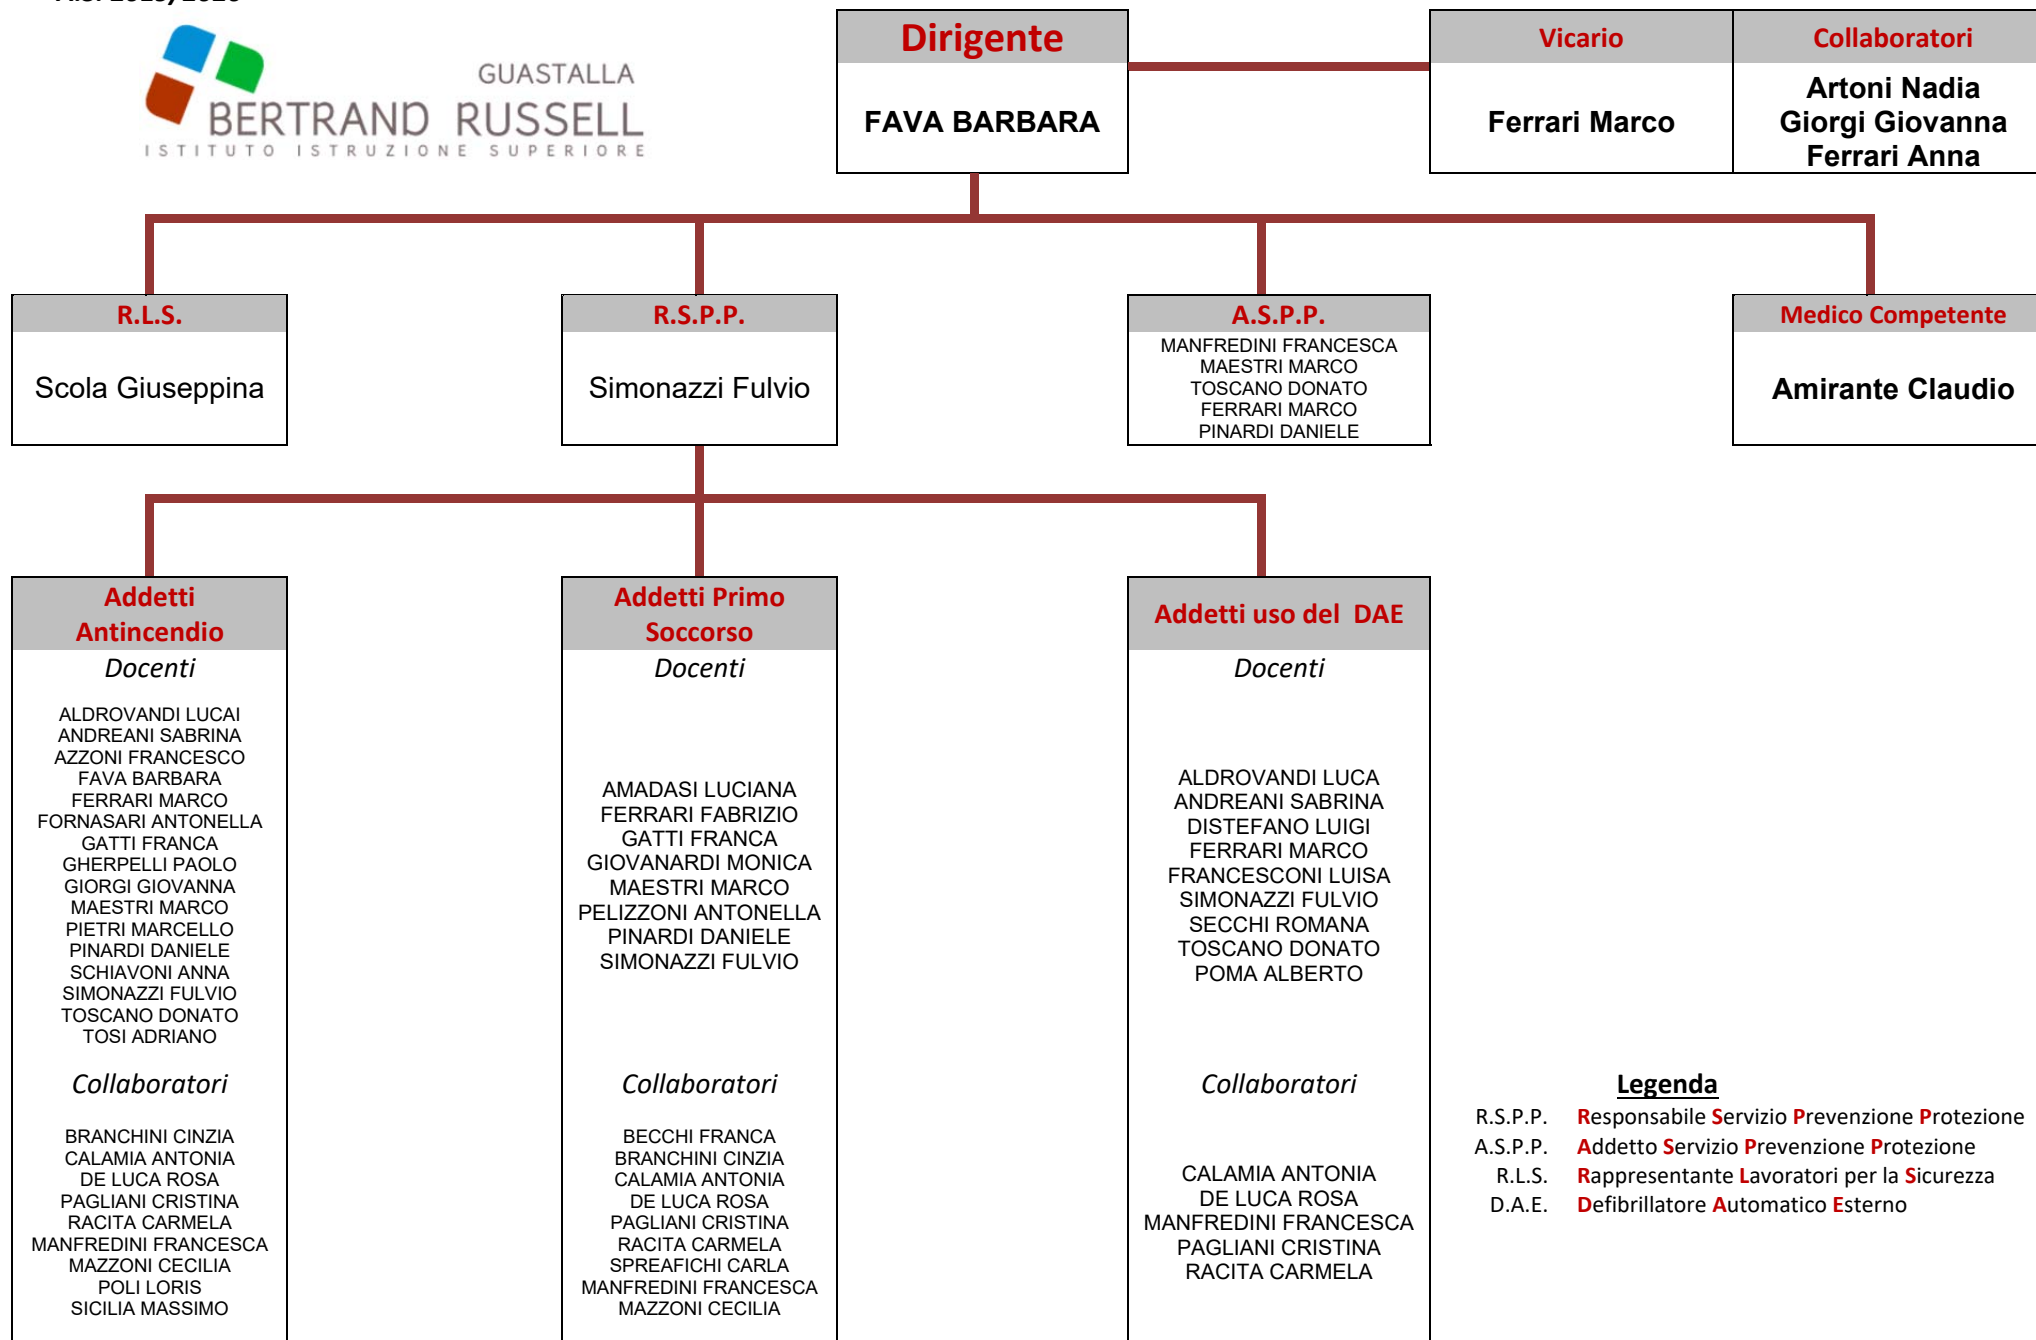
GUASTALLA
BERTRAND RUSSELL
ISTITUTO ISTRUZIONE SUPERIORE

Dirigente
FAVA BARBARA

Vicario
Ferrari Marco

Collaboratori
Artoni Nadia
Giorgi Giovanna
Ferrari Anna

R.L.S.
Scola Giuseppina

R.S.P.P.
Simonazzi Fulvio

A.S.P.P.
MANFREDINI FRANCESCA
MAESTRI MARCO
TOSCANO DONATO
FERRARI MARCO
PINARDI DANIELE

Medico Competente
Amirante Claudio

Addetti Antincendio
Docenti
ALDROVANDI LUCAI
ANDREANI SABRINA
AZZONI FRANCESCO
FAVA BARBARA
FERRARI MARCO
FORNASARI ANTONELLA
GATTI FRANCA
GHERPELLI PAOLO
GIORGI GIOVANNA
MAESTRI MARCO
PIETRI MARCELLO
PINARDI DANIELE
SCHIAVONI ANNA
SIMONAZZI FULVIO
TOSCANO DONATO
TOSI ADRIANO
Collaboratori
BRANCHINI CINZIA
CALAMIA ANTONIA
DE LUCA ROSA
PAGLIANI CRISTINA
RACITA CARMELA
MANFREDINI FRANCESCA
MAZZONI CECILIA
POLI LORIS
SICILIA MASSIMO

Addetti Primo Soccorso
Docenti
AMADASI LUCIANA
FERRARI FABRIZIO
GATTI FRANCA
GIOVANARDI MONICA
MAESTRI MARCO
PELIZZONI ANTONELLA
PINARDI DANIELE
SIMONAZZI FULVIO
Collaboratori
BECCHI FRANCA
BRANCHINI CINZIA
CALAMIA ANTONIA
DE LUCA ROSA
PAGLIANI CRISTINA
RACITA CARMELA
SPREAFICHI CARLA
MANFREDINI FRANCESCA
MAZZONI CECILIA

Addetti uso del DAE
Docenti
ALDROVANDI LUCA
ANDREANI SABRINA
DISTEFANO LUIGI
FERRARI MARCO
FRANCESCONI LUISA
SIMONAZZI FULVIO
SECCHI ROMANA
TOSCANO DONATO
POMA ALBERTO
Collaboratori
CALAMIA ANTONIA
DE LUCA ROSA
MANFREDINI FRANCESCA
PAGLIANI CRISTINA
RACITA CARMELA

Legenda
R.S.P.P. Responsabile Servizio Prevenzione Protezione
A.S.P.P. Addetto Servizio Prevenzione Protezione
R.L.S. Rappresentante Lavoratori per la Sicurezza
D.A.E. Defibrillatore Automatico Esterno